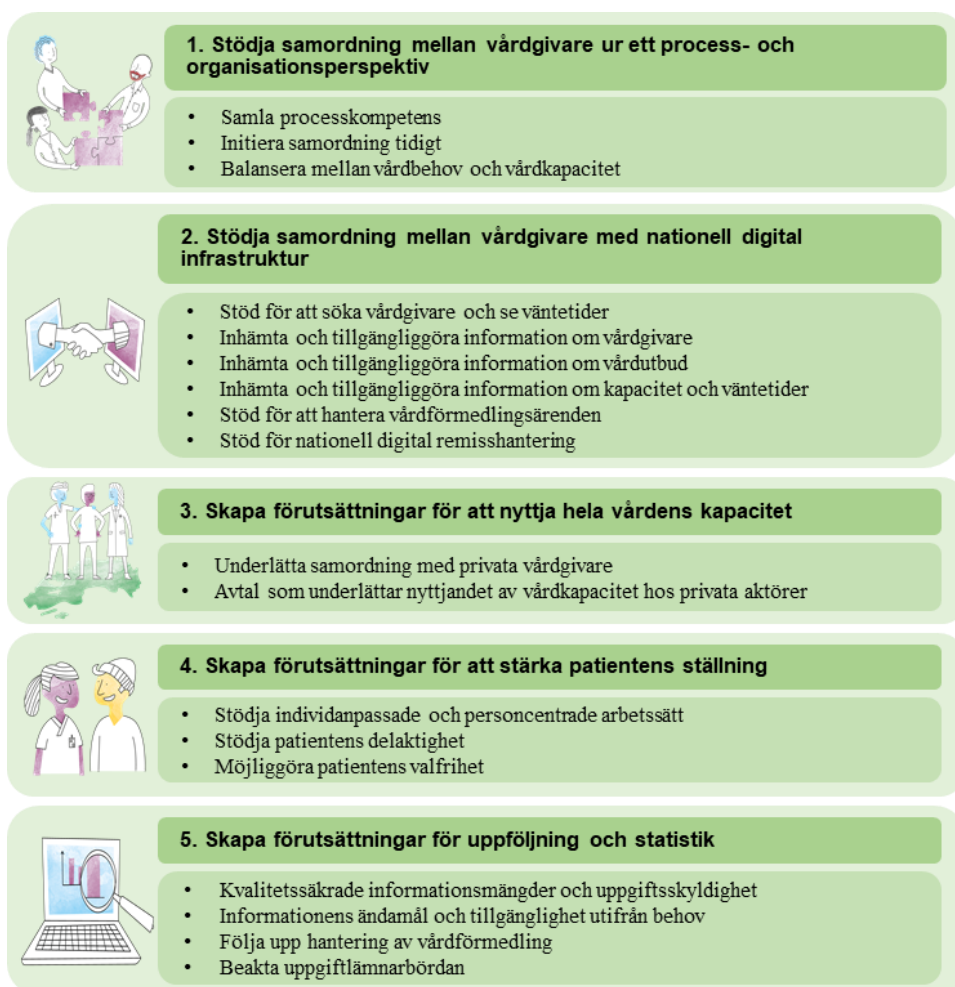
1. Stödja samordning mellan vårdgivare ur ett process- och organisationsperspektiv

- Samla processkompetens
- Initiera samordning tidigt
- Balansera mellan vårdbehov och vårdkapacitet

2. Stödja samordning mellan vårdgivare med nationell digital infrastruktur

- Stöd för att söka vårdgivare och se väntetider
- Inhämta och tillgängliggöra information om vårdgivare
- Inhämta och tillgängliggöra information om vårdutbud
- Inhämta och tillgängliggöra information om kapacitet och väntetider
- Stöd för att hantera vårdförmedlingsärenden
- Stöd för nationell digital remisshantering

3. Skapa förutsättningar för att nyttja hela vårdens kapacitet

- Underlätta samordning med privata vårdgivare
- Avtal som underlättar nyttjandet av vårdkapacitet hos privata aktörer

4. Skapa förutsättningar för att stärka patientens ställning

- Stödja individanpassade och personcentrade arbetssätt
- Stödja patientens delaktighet
- Möjliggöra patientens valfrihet

5. Skapa förutsättningar för uppföljning och statistik

- Kvalitetssäkrade informationsmängder och uppgiftsskyldighet
- Informationens ändamål och tillgänglighet utifrån behov
- Följa upp hantering av vårdförmedling
- Beakta uppgiftlämnarbördan